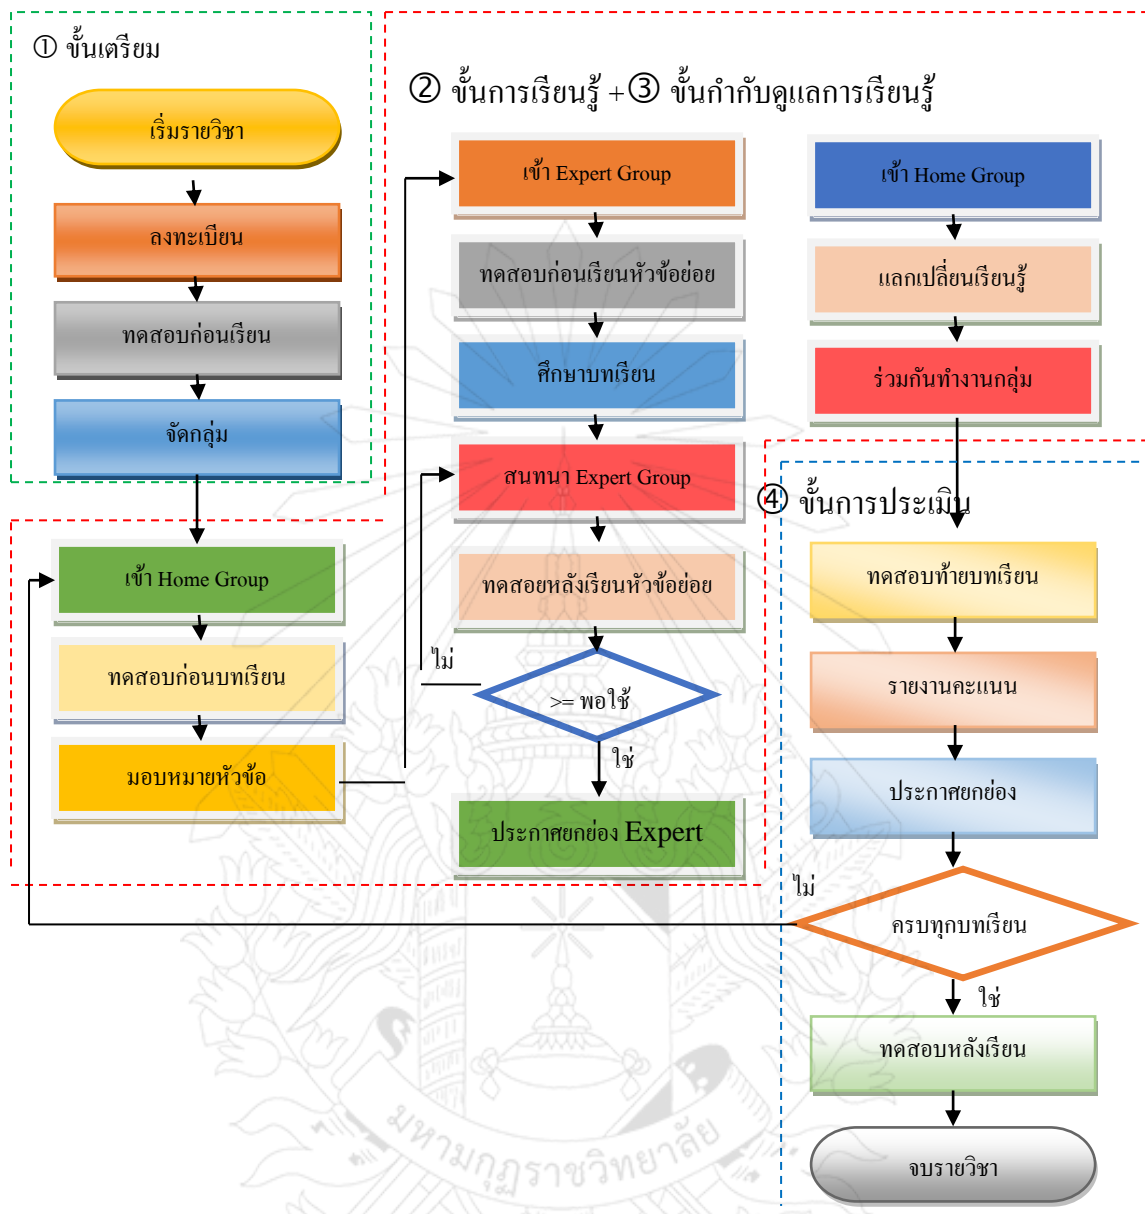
① ขั้นเตรียม

เริ่มรายวิชา

ลงทะเบียน

ทดสอบก่อนเรียน

จัดกลุ่ม

② ขั้นการเรียนรู้ +③ ขั้นกำกับดูแลการเรียนรู้

เข้า Expert Group

ทดสอบก่อนเรียนหัวข้อย่อย

ศึกษาบทเรียน

สนทนา Expert Group

ทดสอบหลังเรียนหัวข้อย่อย

ไม่

>= พอใช้

ใช่

ประกาศยกย่อง Expert

เข้า Home Group

แลกเปลี่ยนเรียนรู้

ร่วมกันทำงานกลุ่ม

เข้า Home Group

ทดสอบก่อนบทเรียน

มอบหมายหัวข้อ

④ ขั้นการประเมิน

ทดสอบท้ายบทเรียน

รายงานคะแนน

ประกาศยกย่อง

ไม่

ครบทุกบทเรียน

ใช่

ทดสอบหลังเรียน

จบรายวิชา

มหาวิทยาลัยราชภัฏ